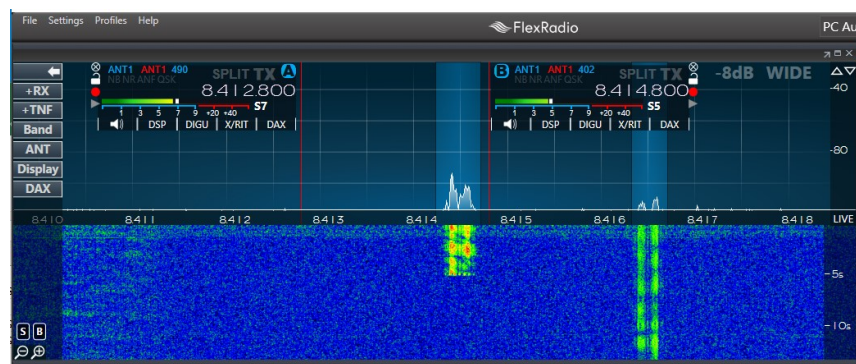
File Settings Profiles Help

FlexRadio

PC Au

+RX
+TNF
Band
ANT
Display
DAX

ANT1 ANT1 490
NB NR ANF QSK
SPLIT TX A
8.412.800
1 3 5 7 9 +20 +40
S7
DSP | DIGU | X/RIT | DAX

B ANT1 ANT1 402
NB NR ANF QSK
SPLIT TX
8.414.800
1 3 5 7 9 +20 +40
S5
DSP | DIGU | X/RIT | DAX

-8dB WIDE
-40
-80

8410 8411 8412 8413 8414 8415 8416 8417 8418 LIVE

-5s
-10s

S B